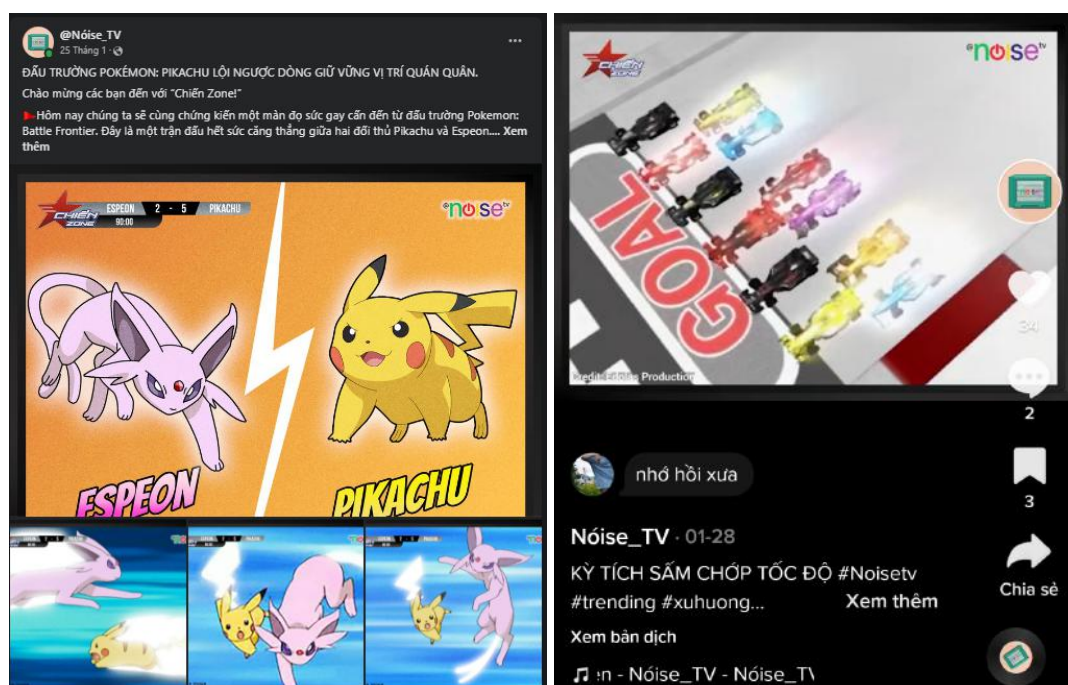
@Nóise_TV
25 Tháng 1 ·

ĐẤU TRƯỜNG POKÉMON: PIKACHU LỘI NGƯỢC DÒNG GIỮ VỮNG VỊ TRÍ QUÁN QUÂN.

Chào mừng các bạn đến với "Chiến Zone!"

Hôm nay chúng ta sẽ cùng chứng kiến một màn đọ sức gay cấn đến từ đấu trường Pokemon: Battle Frontier. Đây là một trận đấu hết sức căng thẳng giữa hai đối thủ Pikachu và Espeon.... Xem thêm

CHIẾN ZONE
ESPEON 2 - 5 PIKACHU
90:00
noise tv

ESPEON
PIKACHU

CHIẾN ZONE
noise tv
GOAL
Credit: Edding Production

34
2
3
Chia sẻ

nhớ hồi xưa

Nóise_TV · 01-28
KỲ TÍCH SẤM CHỚP TỐC ĐỘ #Noisetv #trending #xuhuong... Xem thêm
Xem bản dịch
♫ :n - Nóise_TV - Nóise_T\